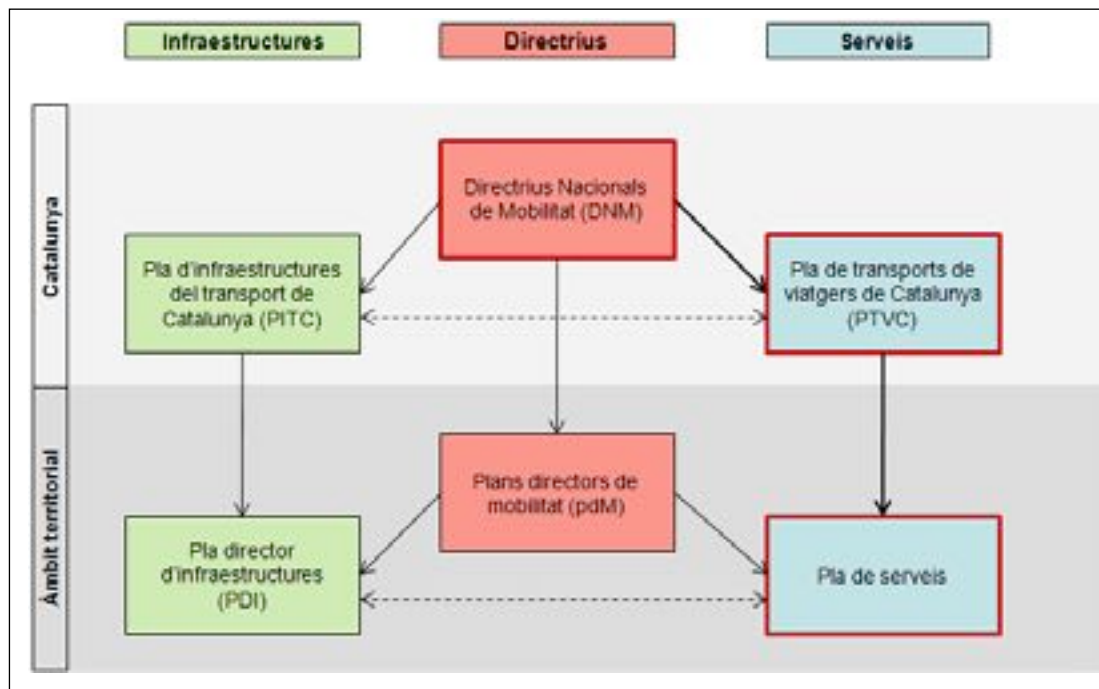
Infraestructures

Directrius

Serveis

Catalunya

Directrius Nacionals de Mobilitat (DNM)

Pla d'infraestructures del transport de Catalunya (PITC)

Pla de transports de viatgers de Catalunya (PTVC)

Àmbit territorial

Plans directors de mobilitat (pdM)

Pla director d'infraestructures (PDI)

Pla de serveis